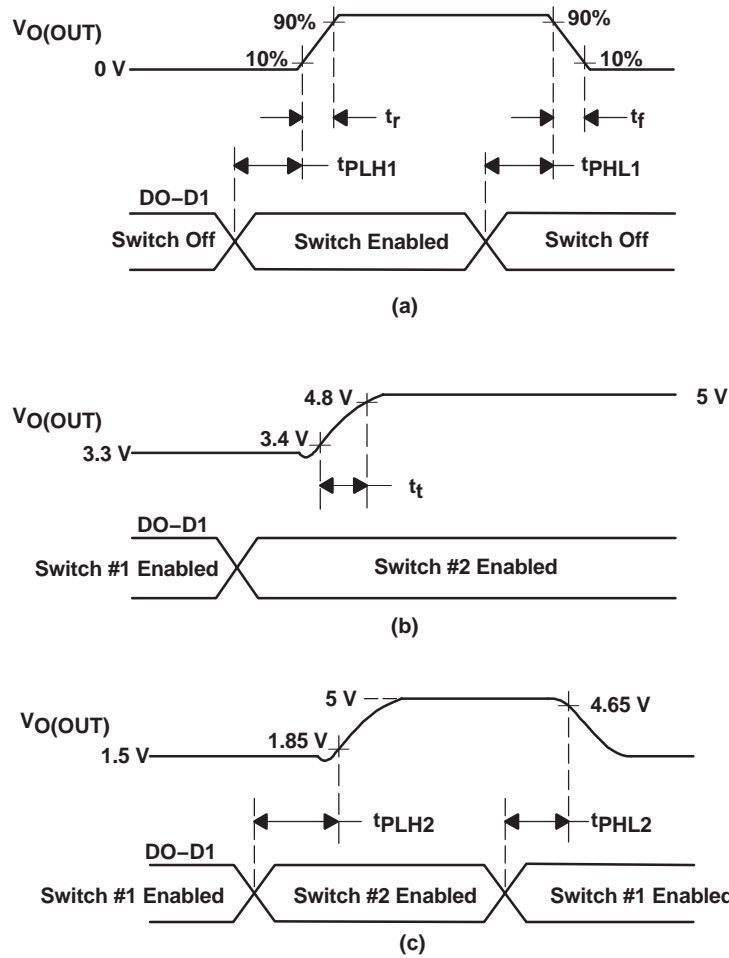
$V_{O(OUT)}$

90%

90%

0 V

10%

10%

$t_r$

$t_f$

$t_{PLH1}$

$t_{PHL1}$

DO−D1

Switch Off

Switch Enabled

Switch Off

(a)

$V_{O(OUT)}$

4.8 V

5 V

3.4 V

3.3 V

$t_t$

DO−D1

Switch #1 Enabled

Switch #2 Enabled

(b)

$V_{O(OUT)}$

5 V

4.65 V

1.85 V

1.5 V

$t_{PLH2}$

$t_{PHL2}$

DO−D1

Switch #1 Enabled

Switch #2 Enabled

Switch #1 Enablec

(c)